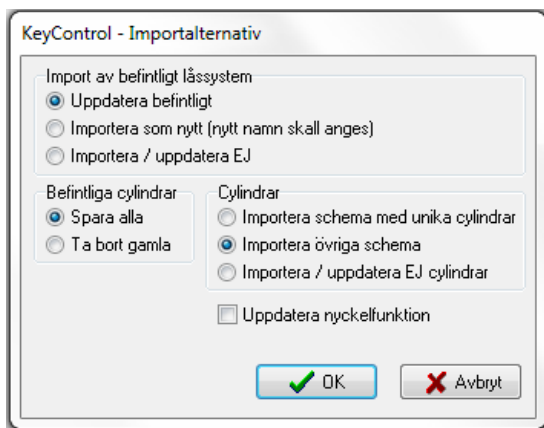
KeyControl - Importalternativ

Import av befintligt låssystem
Uppdatera befintligt
Importera som nytt (nytt namn skall anges)
Importera / uppdatera EJ

Befintliga cylindrar
Spara alla
Ta bort gamla

Cylindrar
Importera schema med unika cylindrar
Importera övriga schema
Importera / uppdatera EJ cylindrar

Uppdatera nyckelfunktion

OK
Avbryt